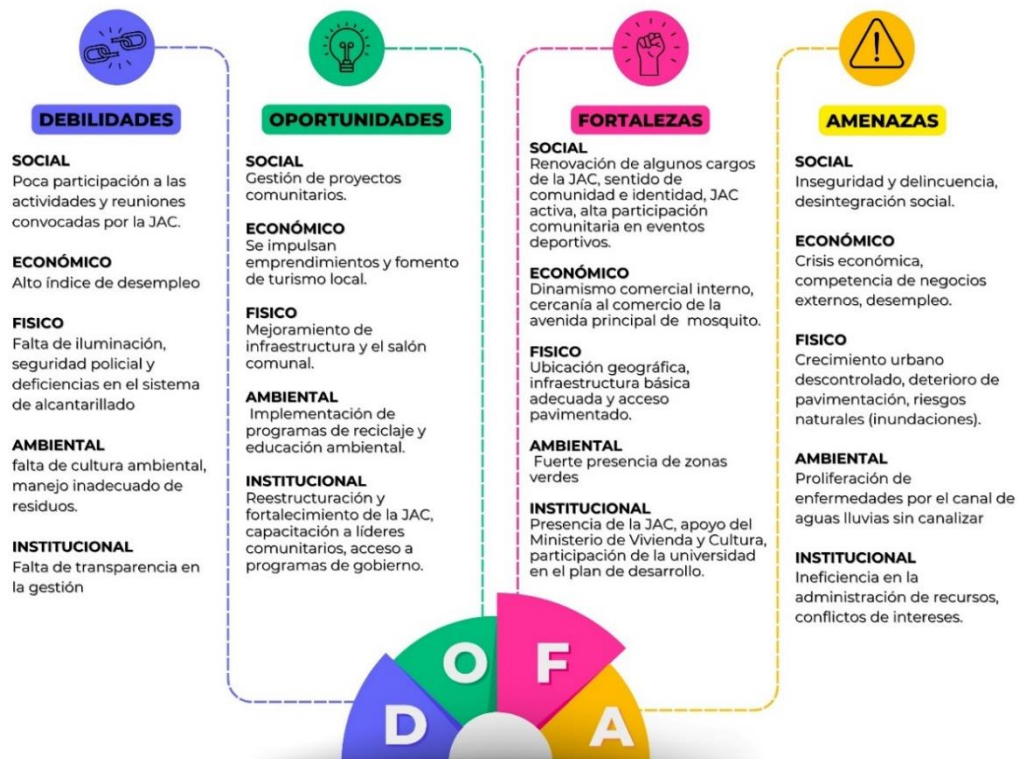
DEBILIDADES

SOCIAL
Poca participación a las actividades y reuniones convocadas por la JAC.

ECONÓMICO
Alto índice de desempleo

FISICO
Falta de iluminación, seguridad policial y deficiencias en el sistema de alcantarillado

AMBIENTAL
falta de cultura ambiental, manejo inadecuado de residuos.

INSTITUCIONAL
Falta de transparencia en la gestión

OPORTUNIDADES

SOCIAL
Gestión de proyectos comunitarios.

ECONÓMICO
Se impulsan emprendimientos y fomento de turismo local.

FISICO
Mejoramiento de infraestructura y el salón comunal.

AMBIENTAL
Implementación de programas de reciclaje y educación ambiental.

INSTITUCIONAL
Reestructuración y fortalecimiento de la JAC, capacitación a líderes comunitarios, acceso a programas de gobierno.

FORTALEZAS

SOCIAL
Renovación de algunos cargos de la JAC, sentido de comunidad e identidad, JAC activa, alta participación comunitaria en eventos deportivos.

ECONÓMICO
Dinamismo comercial interno, cercanía al comercio de la avenida principal de mosquito.

FISICO
Ubicación geográfica, infraestructura básica adecuada y acceso pavimentado.

AMBIENTAL
Fuerte presencia de zonas verdes

INSTITUCIONAL
Presencia de la JAC, apoyo del Ministerio de Vivienda y Cultura, participación de la universidad en el plan de desarrollo.

AMENAZAS

SOCIAL
Inseguridad y delincuencia, desintegración social.

ECONÓMICO
Crisis económica, competencia de negocios externos, desempleo.

FISICO
Crecimiento urbano descontrolado, deterioro de pavimentación, riesgos naturales (inundaciones).

AMBIENTAL
Proliferación de enfermedades por el canal de aguas lluvias sin canalizar

INSTITUCIONAL
Ineficiencia en la administración de recursos, conflictos de intereses.

O F D A